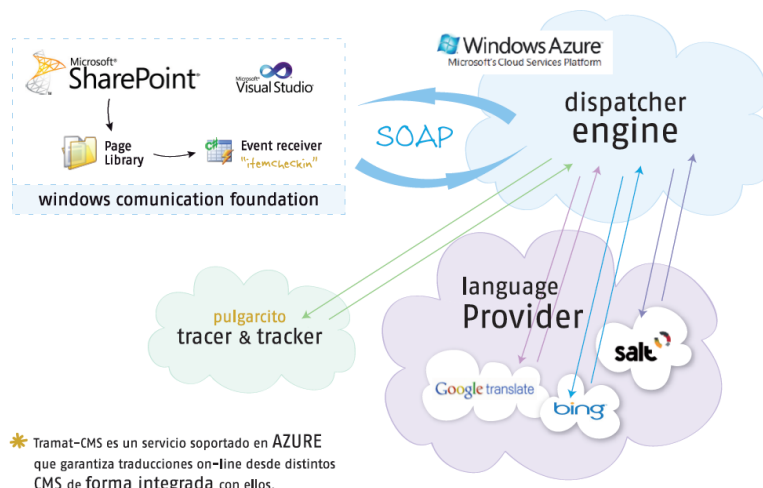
Microsoft® SharePoint®

Microsoft® Visual Studio®

Page Library

Event receiver "itemcheckin"

windows comunication foundation

SOAP

Windows Azure
Microsoft's Cloud Services Platform

dispatcher engine

pulgarcito
tracer & tracker

language Provider

Google translate

bing

salt

Tramat-CMS es un servicio soportado en AZURE que garantiza traducciones on-line desde distintos CMS de forma integrada con ellos.